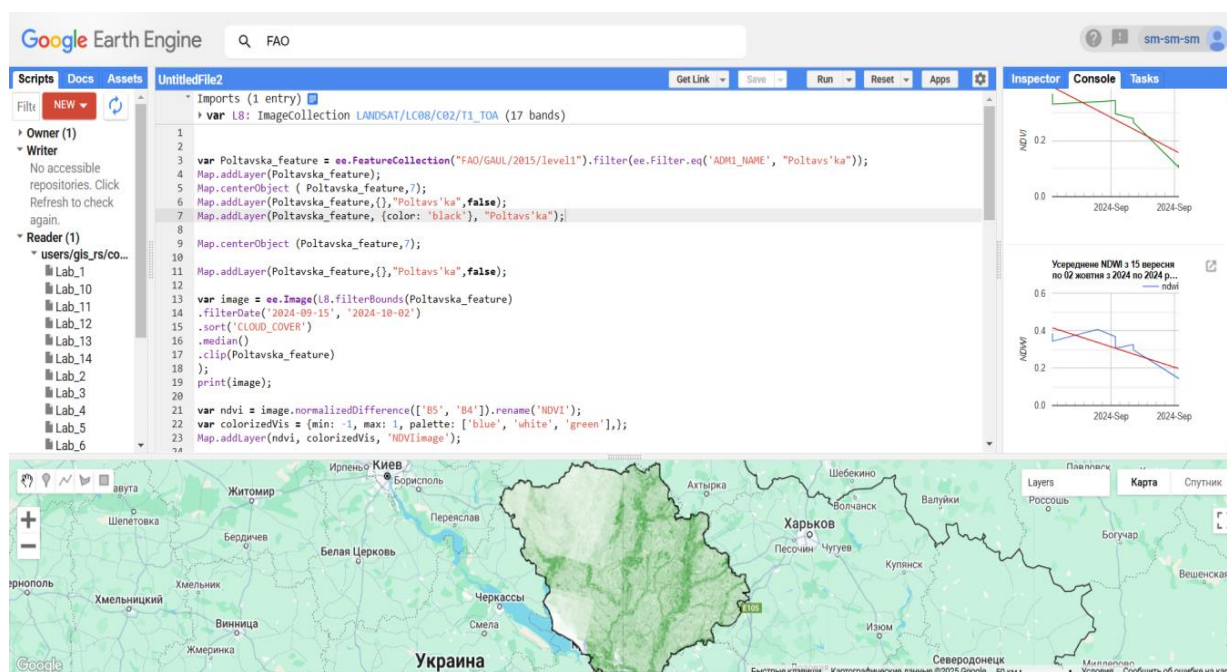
Google Earth Engine   FAO

sm-sm-sm

Scripts  Docs  Assets
Filte  NEW
Owner (1)
Writer
No accessible repositories. Click Refresh to check again.
Reader (1)
users/gis_rs/co...
Lab_1
Lab_10
Lab_11
Lab_12
Lab_13
Lab_14
Lab_2
Lab_3
Lab_4
Lab_5
Lab_6

UntitledFile2
Get Link  Save  Run  Reset  Apps

Imports (1 entry)
var L8: ImageCollection LANDSAT/LC08/C02/T1_TOA (17 bands)

1
2
3 var Poltavska_feature = ee.FeatureCollection("FAO/GAUL/2015/level1").filter(ee.Filter.eq('ADM1_NAME', "Poltavs'ka"));
4 Map.addLayer(Poltavska_feature);
5 Map.centerObject ( Poltavska_feature,7);
6 Map.addLayer(Poltavska_feature,{},"Poltavs'ka",false);
7 Map.addLayer(Poltavska_feature, {color: 'black'}, "Poltavs'ka");
8
9 Map.centerObject (Poltavska_feature,7);
10
11 Map.addLayer(Poltavska_feature,{},"Poltavs'ka",false);
12
13 var image = ee.Image(L8.filterBounds(Poltavska_feature)
14 .filterDate('2024-09-15', '2024-10-02')
15 .sort('CLOUD_COVER')
16 .median()
17 .clip(Poltavska_feature)
18 );
19 print(image);
20
21 var ndvi = image.normalizedDifference(['B5', 'B4']).rename('NDVI');
22 var colorizedVis = {min: -1, max: 1, palette: ['blue', 'white', 'green'],};
23 Map.addLayer(ndvi, colorizedVis, 'NDVIimage');
24

Inspector  Console  Tasks
NDVI
0.2
0.0
2024-Sep  2024-Sep

Усереднене NDWI з 15 вересня по 02 жовтня з 2024 по 2024 р...
ndwi
0.6
0.4
0.2
0.0
NDWI
2024-Sep  2024-Sep

Ирпень Киев Борисполь Житомир Шепетовка Бердичев Переяслав Белая Церковь Хмельник Хмельницкий Винница Жмеринка Черкассы Смела Украина Ахтырка Шебекино Волчанск Валуйки Харьков Чугуев Песочин Купянск Изюм Северодонецк Павловск Россошь Богучар Вешенская Миллерово ернополь E105

Layers  Карта  Спутник

Google
Быстрые клавиши  Картографические данные ©2025 Google  50 км  Условия  Сообщить об ошибке на карте